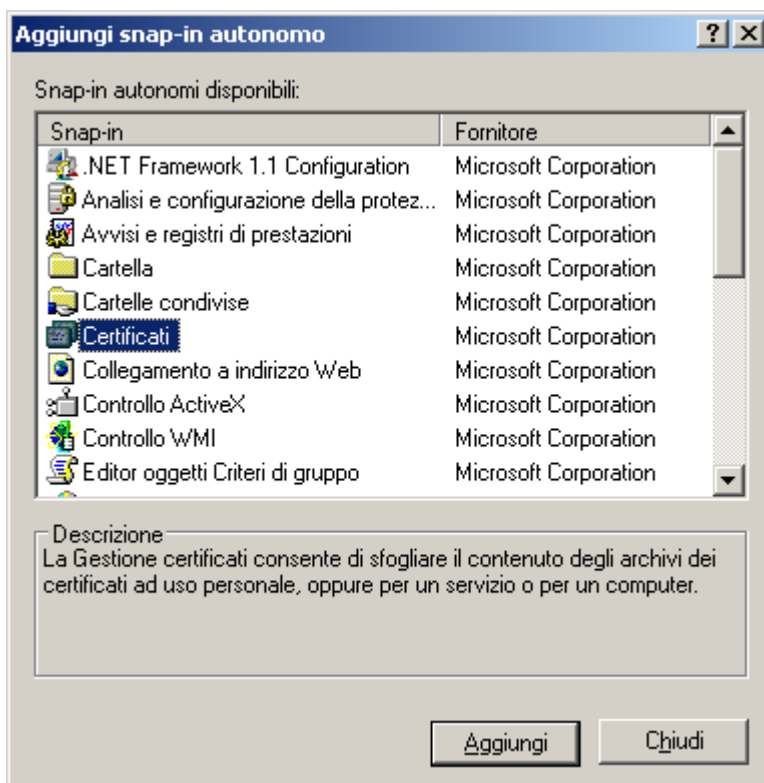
Aggiungi snap-in autonomo

?

Snap-in autonomi disponibili:

| Snap-in | Fornitore |
|---|---|
| .NET Framework 1.1 Configuration | Microsoft Corporation |
| Analisi e configurazione della protez... | Microsoft Corporation |
| Avvisi e registri di prestazioni | Microsoft Corporation |
| Cartella | Microsoft Corporation |
| Cartelle condivise | Microsoft Corporation |
| Certificati | Microsoft Corporation |
| Collegamento a indirizzo Web | Microsoft Corporation |
| Controllo ActiveX | Microsoft Corporation |
| Controllo WMI | Microsoft Corporation |
| Editor oggetti Criteri di gruppo | Microsoft Corporation |

Descrizione

La Gestione certificati consente di sfogliare il contenuto degli archivi dei certificati ad uso personale, oppure per un servizio o per un computer.

Aggiungi

Chiudi